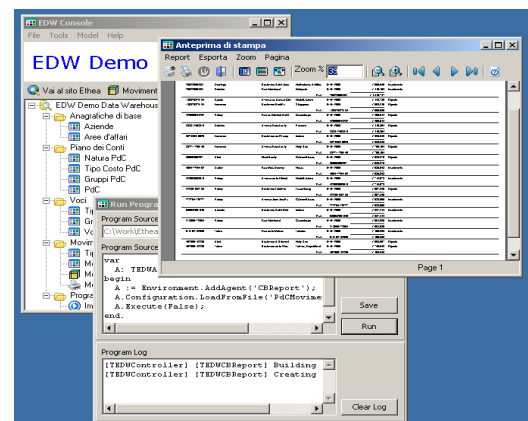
EDW Console
File Tools Model Help
EDW Demo
Vai al sito Ethea
Movimenti
EDW Demo Data Warehouse
Anagrafiche di base
Aziende
Aree d'affari
Piano dei Conti
Natura PdC
Tipo Costo PdC
Gruppi PdC
PdC
Voci
Tip
Gr
Vo
Movim
Tip
Me
Me
Me
Progr
Im

Run Program
Program Source
C:\Work\Ethea
Program Source
var
A: TEDWA
begin
A := Environment.AddAgent('CBReport');
A.Configuration.LoadFromFile('PdCMovime
A.Execute(False);
end.
Save
Run
Program Log
[TEDWController] [TEDWCBReport] Building
[TEDWController] [TEDWCBReport] Creating
Clear Log

Anteprima di stampa
Report Esporta Zoom Pagina
Zoom % 55
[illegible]
Page 1